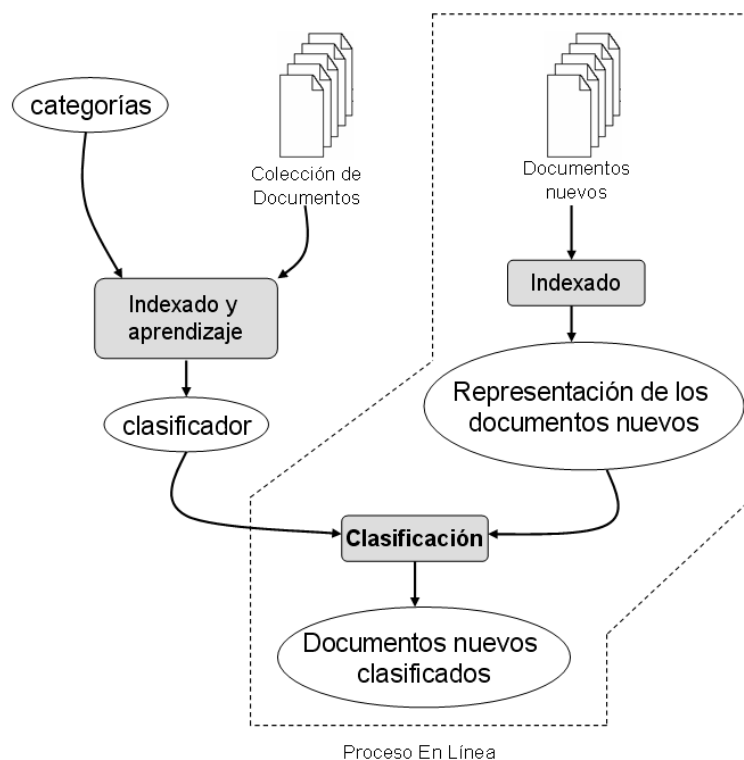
categorías

Colección de Documentos

Documentos nuevos

Indexado y aprendizaje

Indexado

clasificador

Representación de los documentos nuevos

Clasificación

Documentos nuevos clasificados

Proceso En Línea